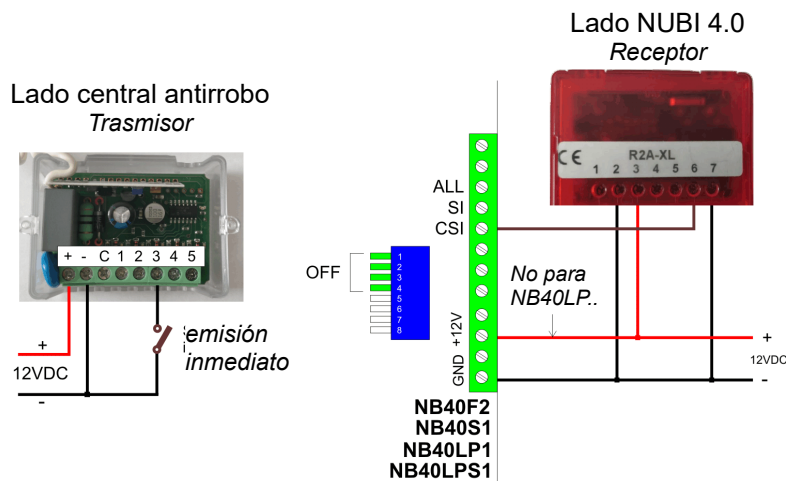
Lado NUBI 4.0
Receptor

Lado central antirrobo
Trasmisor

+ - C 1 2 3 4 5

+
12VDC
-

emisión inmediato

OFF

1 2 3 4 5 6 7 8

ALL
SI
CSI

+12V
GND

No para NB40LP..

R2A-XL
CE
1 2 3 4 5 6 7

+
12VDC
-

NB40F2
NB40S1
NB40LP1
NB40LPS1